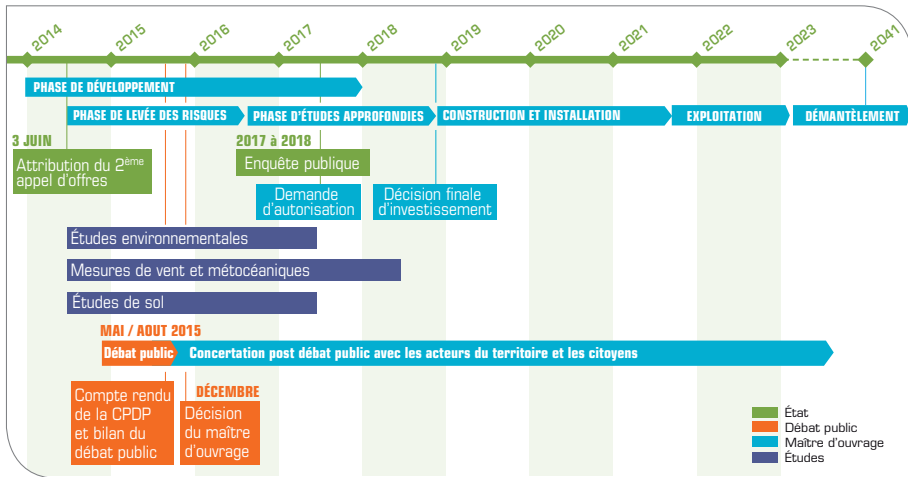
2014 2015 2016 2017 2018 2019 2020 2021 2022 2023 2041

PHASE DE DÉVELOPPEMENT

PHASE DE LEVÉE DES RISQUES

PHASE D'ÉTUDES APPROFONDIES

CONSTRUCTION ET INSTALLATION

EXPLOITATION

DÉMANTÈLEMENT

3 JUIN

Attribution du 2$^{ème}$ appel d'offres

2017 à 2018

Enquête publique

Demande d'autorisation

Décision finale d'investissement

Études environnementales

Mesures de vent et métocéaniques

Études de sol

MAI / AOUT 2015

Débat public

Concertation post débat public avec les acteurs du territoire et les citoyens

Compte rendu de la CPDP et bilan du débat public

DÉCEMBRE

Décision du maître d'ouvrage

État
Débat public
Maître d'ouvrage
Études